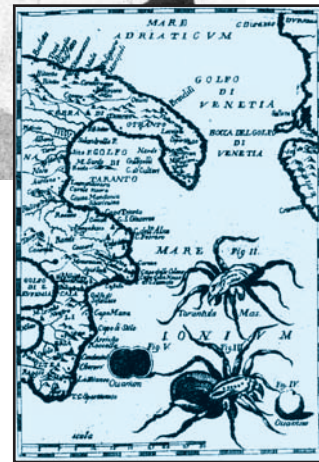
MARE
ADRIATICVM

C.Durazzo

GOLFO
DI
VENETIA

BOCCA DEL GOLFO
DI
VENETIA

Brindisi

Otranto

GOLFO
DI
TARANTO

Gallipoli

C.di Leuca

MARE

Fig. II.

Tarantula

Mas.

IONIVM

Fig. III.

Fig. V.

Ovarium

Fig. IV

Ovarium

GOLFO
DI
S.EVFEMIA

Capo delle Colonne

Capo di Stilo

scala